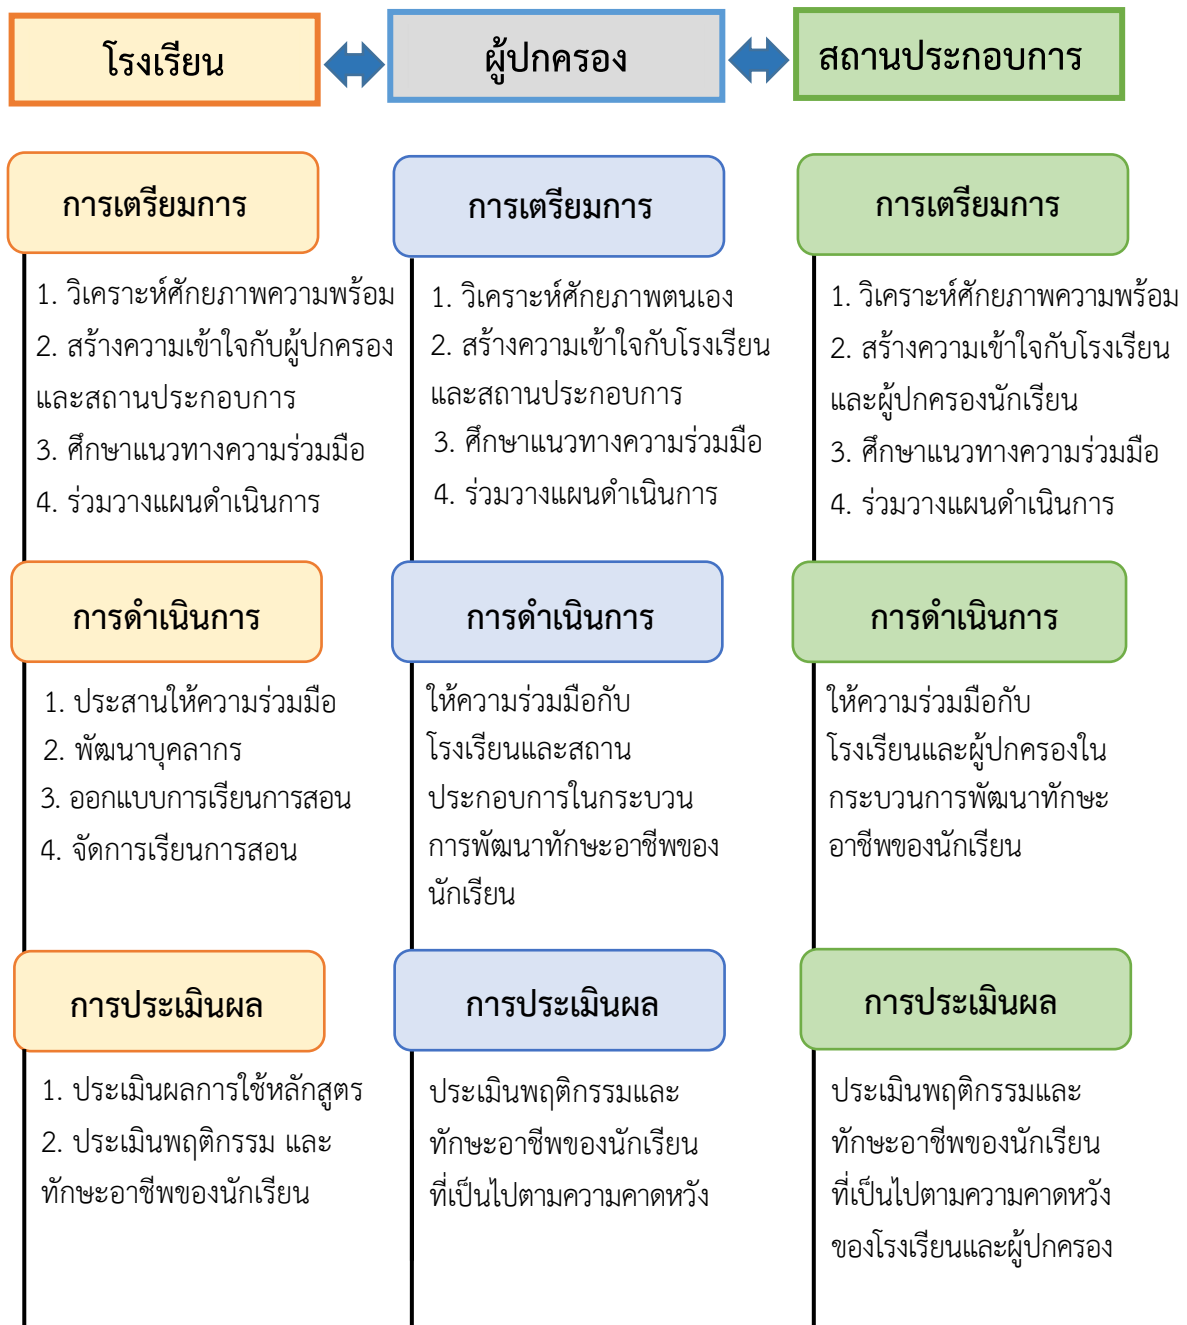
โรงเรียน

ผู้ปกครอง

สถานประกอบการ

การเตรียมการ

1. วิเคราะห์ศักยภาพความพร้อม
2. สร้างความเข้าใจกับผู้ปกครองและสถานประกอบการ
3. ศึกษาแนวทางความร่วมมือ
4. ร่วมวางแผนดำเนินการ

การดำเนินการ

1. ประสานให้ความร่วมมือ
2. พัฒนาบุคลากร
3. ออกแบบการเรียนการสอน
4. จัดการเรียนการสอน

การประเมินผล

1. ประเมินผลการใช้หลักสูตร
2. ประเมินพฤติกรรม และทักษะอาชีพของนักเรียน

การเตรียมการ

1. วิเคราะห์ศักยภาพตนเอง
2. สร้างความเข้าใจกับโรงเรียนและสถานประกอบการ
3. ศึกษาแนวทางความร่วมมือ
4. ร่วมวางแผนดำเนินการ

การดำเนินการ

ให้ความร่วมมือกับโรงเรียนและสถานประกอบการในกระบวนการพัฒนาทักษะอาชีพของนักเรียน

การประเมินผล

ประเมินพฤติกรรมและทักษะอาชีพของนักเรียนที่เป็นไปตามความคาดหวัง

การเตรียมการ

1. วิเคราะห์ศักยภาพความพร้อม
2. สร้างความเข้าใจกับโรงเรียนและผู้ปกครองนักเรียน
3. ศึกษาแนวทางความร่วมมือ
4. ร่วมวางแผนดำเนินการ

การดำเนินการ

ให้ความร่วมมือกับโรงเรียนและผู้ปกครองในกระบวนการพัฒนาทักษะอาชีพของนักเรียน

การประเมินผล

ประเมินพฤติกรรมและทักษะอาชีพของนักเรียนที่เป็นไปตามความคาดหวังของโรงเรียนและผู้ปกครอง